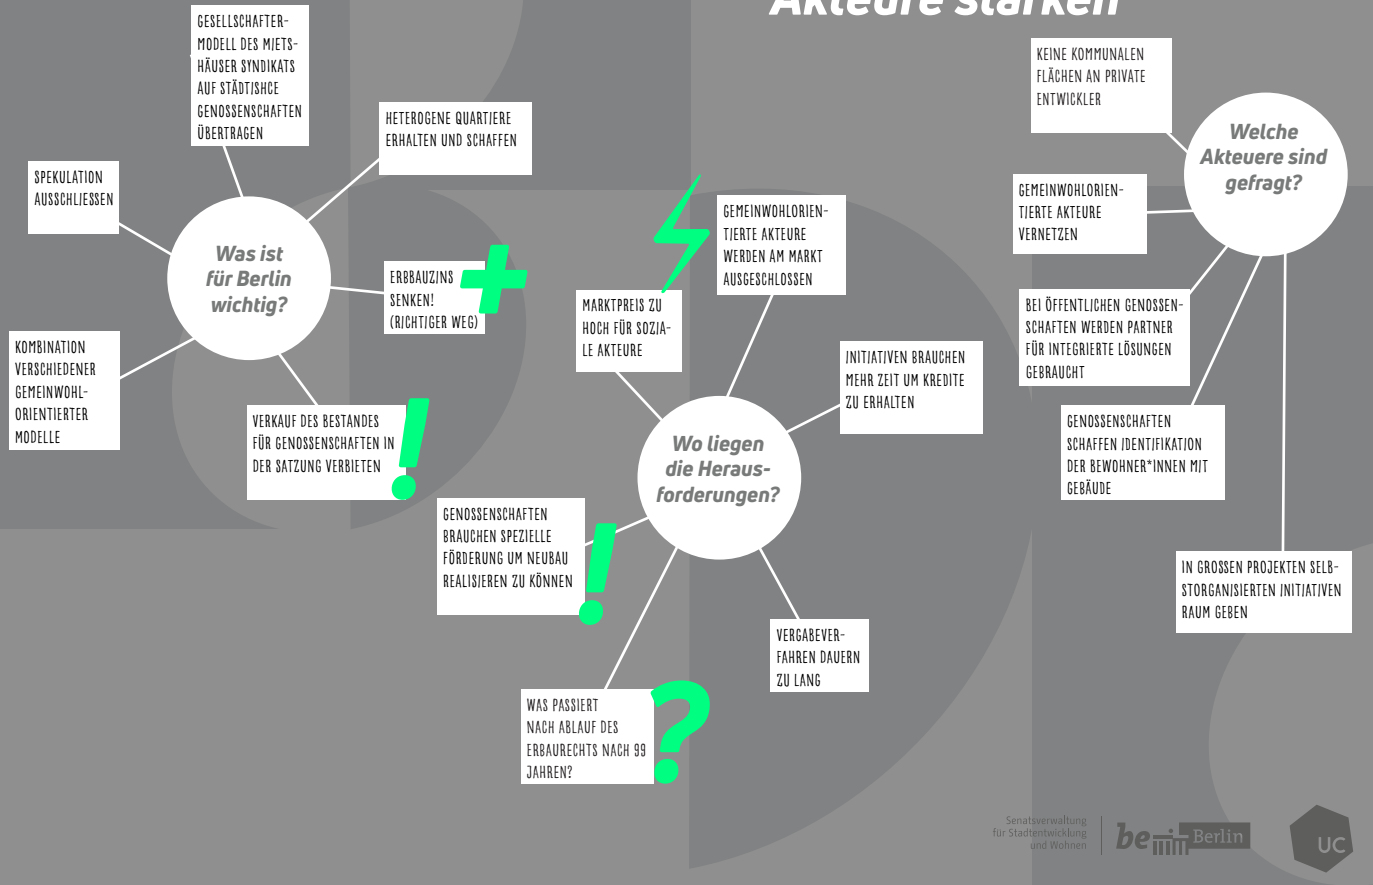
Akteure stärken

Was ist für Berlin wichtig?

GESELLSCHAFTERMODELL DES MIETSHÄUSER SYNDIKATS AUF STÄDTISHCE GENOSSENSCHAFTEN ÜBERTRAGEN

HETEROGENE QUARTIERE ERHALTEN UND SCHAFFEN

SPEKULATION AUSSCHLIESSEN

ERBBAUZINS SENKEN! (RICHTIGER WEG)

KOMBINATION VERSCHIEDENER GEMEINWOHLORIENTIERTER MODELLE

VERKAUF DES BESTANDES FÜR GENOSSENSCHAFTEN IN DER SATZUNG VERBIETEN

Wo liegen die Herausforderungen?

GEMEINWOHLORIENTIERTE AKTEURE WERDEN AM MARKT AUSGESCHLOSSEN

MARKTPREIS ZU HOCH FÜR SOZIALE AKTEURE

INITIATIVEN BRAUCHEN MEHR ZEIT UM KREDITE ZU ERHALTEN

GENOSSENSCHAFTEN BRAUCHEN SPEZIELLE FÖRDERUNG UM NEUBAU REALISIEREN ZU KÖNNEN

VERGABEVERFAHREN DAUERN ZU LANG

WAS PASSIERT NACH ABLAUF DES ERBAURECHTS NACH 99 JAHREN?

Welche Akteuere sind gefragt?

KEINE KOMMUNALEN FLÄCHEN AN PRIVATE ENTWICKLER

GEMEINWOHLORIENTIERTE AKTEURE VERNETZEN

BEI ÖFFENTLICHEN GENOSSENSCHAFTEN WERDEN PARTNER FÜR INTEGRIERTE LÖSUNGEN GEBRAUCHT

GENOSSENSCHAFTEN SCHAFFEN IDENTIFIKATION DER BEWOHNER*INNEN MIT GEBÄUDE

IN GROSSEN PROJEKTEN SELBSTORGANISIERTEN INITIATIVEN RAUM GEBEN

Senatsverwaltung für Stadtentwicklung und Wohnen

be Berlin

UC